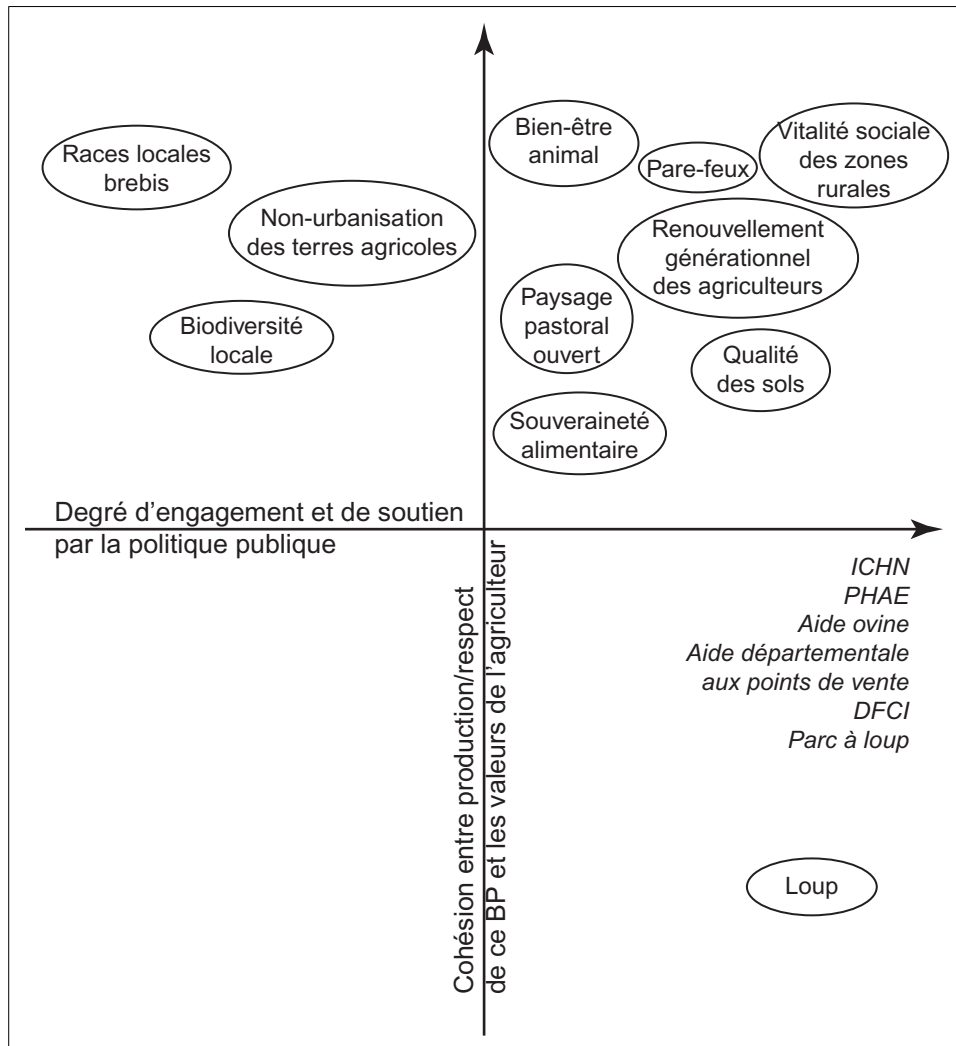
Races locales brebis

Non-urbanisation des terres agricoles

Biodiversité locale

Bien-être animal

Pare-feux

Vitalité sociale des zones rurales

Renouvellement générationnel des agriculteurs

Paysage pastoral ouvert

Qualité des sols

Souveraineté alimentaire

Degré d'engagement et de soutien par la politique publique

Cohésion entre production/respect de ce BP et les valeurs de l'agriculteur

ICHN
PHAE
Aide ovine
Aide départementale aux points de vente
DFCI
Parc à loup

Loup